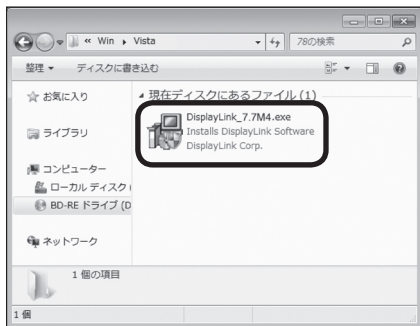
« Win ▸ Vista

78の検索

整理 ▾ ディスクに書き込む

☆ お気に入り

ライブラリ

コンピューター

ローカル ディスク (

BD-RE ドライブ (D

ネットワーク

現在ディスクにあるファイル (1)

DisplayLink_7.7M4.exe
Installs DisplayLink Software
DisplayLink Corp.

1 個の項目

1 個